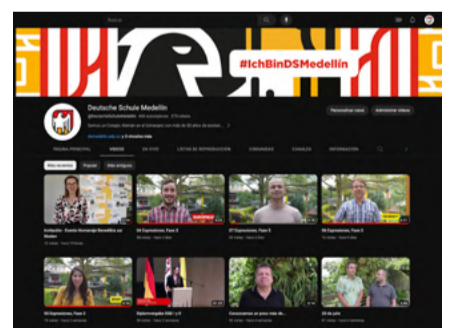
Buscar

#IchBinDSMedellín

Deutsche Schule Medellín

@DeutscheSchuleMedellin · 408 suscriptores · 215 videos

Personalizar canal

Administrar videos

PÁGINA PRINCIPAL

VIDEOS

EN VIVO

LISTAS DE REPRODUCCIÓN

COMUNIDAD

CANALES

INFORMACIÓN

Más recientes

Popular

Más antiguos

Invitación - Evento Homenaje Benedikta zur Nieden

04 Expresiones, Fase 2

07 Expresiones, Fase 2

08 Expresiones, Fase 2

08 Expresiones, Fase 2

Diplomvergabe DSD I y II

Conversamos un poco más de...

DS de julio